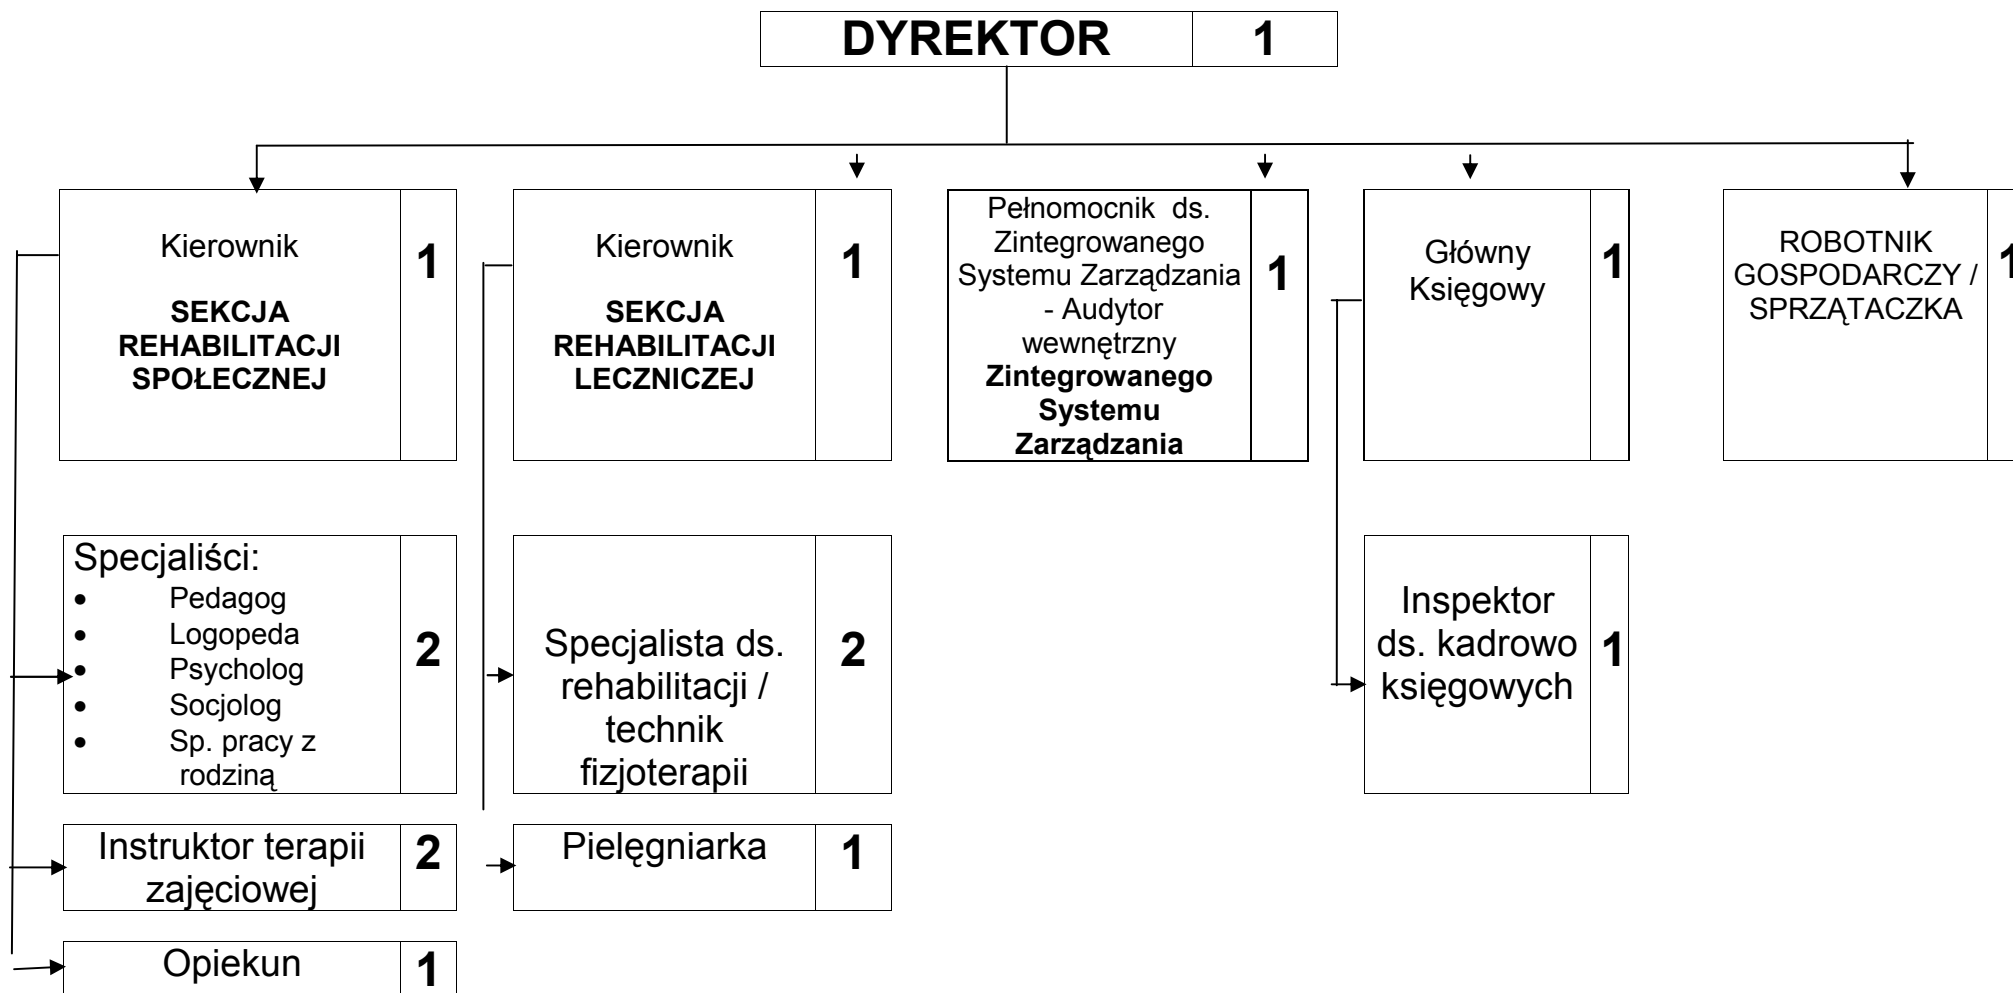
DYREKTOR 1

Kierownik

SEKCJA REHABILITACJI SPOŁECZNEJ 1

Kierownik

SEKCJA REHABILITACJI LECZNICZEJ 1

Pełnomocnik ds. Zintegrowanego Systemu Zarządzania - Audytor wewnętrzny **Zintegrowanego Systemu Zarządzania** 1

Główny Księgowy 1

ROBOTNIK GOSPODARCZY / SPRZĄTACZKA 1

Specjaliści:
- Pedagog
- Logopeda
- Psycholog
- Socjolog
- Sp. pracy z rodziną

2

Specjalista ds. rehabilitacji / technik fizjoterapii 2

Inspektor ds. kadrowo księgowych 1

Instruktor terapii zajęciowej 2

Pielęgniarka 1

Opiekun 1